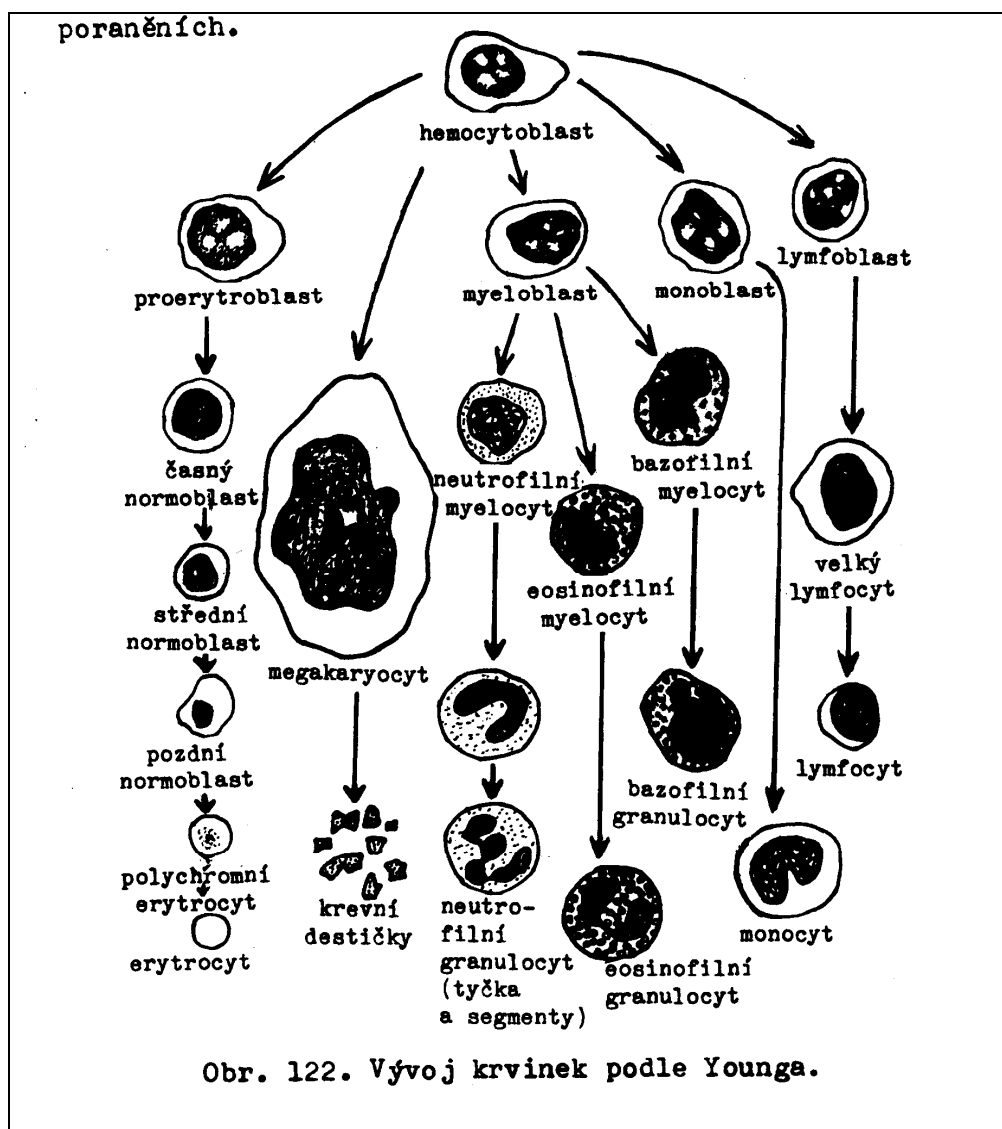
poraněních.

hemocytoblast

proerytroblast

myeloblast

monoblast

lymfoblast

časný normoblast

střední normoblast

pozdní normoblast

polychromní erytrocyt

erytrocyt

megakaryocyt

krevní destičky

neutrofilní myelocyt

eosinofilní myelocyt

bazofilní myelocyt

neutrofilní granulocyt (tyčka a segmenty)

eosinofilní granulocyt

bazofilní granulocyt

velký lymfocyt

lymfocyt

monocyt

Obr. 122. Vývoj krvinek podle Younga.